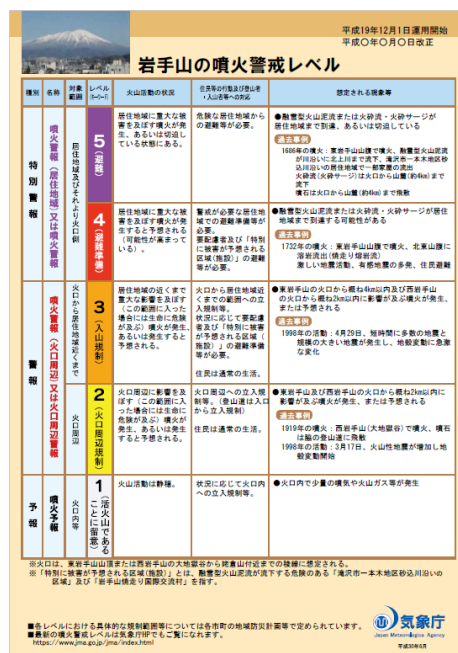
平成19年12月1日運用開始
平成〇年〇月〇日改正

岩手山の噴火警戒レベル

| 種別 | 名称 | 対象範囲 | レベル(キーワード) | 火山活動の状況 | 住民等の行動及び登山者・入山者等への対応 | 想定される現象等 |
|---|---|---|---|---|---|---|
| 特別警報 | 噴火警報(居住地域)又は噴火警報 | 居住地域及びそれより火口側 | 5(避難) | 居住地域に重大な被害を及ぼす噴火が発生、あるいは切迫している状態にある。 | 危険な居住地域からの避難等が必要。 | ●融雪型火山泥流または火砕流・火砕サージが居住地域まで到達、あるいは切迫している<br>過去事例<br>1686年の噴火：東岩手山山腹で噴火、融雪型火山泥流が川沿いに北上川まで流下、滝沢市一本木地区砂込川沿いの居住地域で一部家屋の流出<br>火砕流(火砕サージ)は火口から山腹(約4km)まで流下<br>噴石は火口から山腹(約4km)まで飛散 |
| | | | 4(避難準備) | 居住地域に重大な被害を及ぼす噴火が発生すると予想される(可能性が高まってくる)。 | 警戒が必要な居住地域での避難準備等が必要。<br>要配慮者及び「特別に被害が予想される区域(施設)」の避難等が必要。 | ●融雪型火山泥流または火砕流・火砕サージが居住地域まで到達する可能性がある<br>過去事例<br>1732年の噴火：東岩手山山腹で噴火、北東山腹に溶岩流出(焼走り熔岩流)<br>激しい地震活動、有感地震の多発、住民避難 |
| 警報 | 噴火警報(火口周辺)又は火口周辺警報 | 火口から居住地域近くまで | 3(入山規制) | 居住地域の近くまで重大な影響を及ぼす(この範囲に入った場合には生命に危険が及ぶ)噴火が発生、あるいは発生すると予想される。 | 火口から居住地域近くまでの範囲への立入規制等。<br>状況に応じて要配慮者及び「特別に被害が予想される区域(施設)」の避難準備等が必要。<br>住民は通常の生活。 | ●東岩手山の火口から概ね4km以内及び西岩手山の火口から概ね2km以内に影響が及ぶ噴火が発生、または予想される<br>過去事例<br>1998年の活動：4月29日、短時間に多数の地震と規模の大きい地震が発生し、地殻変動に急激な変化 |
| | | 火口周辺 | 2(火口周辺規制) | 火口周辺に影響を及ぼす(この範囲に入った場合には生命に危険が及ぶ)噴火が発生、あるいは発生すると予想される。 | 火口周辺への立入規制等。(登山道は入山から立入規制)<br>住民は通常の生活。 | ●東岩手山及び西岩手山の火口から概ね2km以内に影響が及ぶ噴火が発生、または予想される<br>過去事例<br>1919年の噴火：西岩手山(大地獄谷)で噴火、噴石は鬼ヶ城の稜線に飛散<br>1998年の活動：3月17日、火山性地震が増加し地殻変動開始 |
| 予報 | 噴火予報 | 火口内等 | 1(活火山であることに留意) | 火山活動は静穏。 | 状況に応じて火口内への立入規制等。 | ●火口内で少量の噴気や火山ガス等が発生 |

※火口は、東岩手山山頂または西岩手山の大地獄谷から姥倉山付近までの稜線に想定される。
※「特別に被害が予想される区域(施設)」とは、融雪型火山泥流が流下する危険のある「滝沢市一本木地区砂込川沿いの区域」及び「岩手山焼走り国際交流村」を指す。

●各レベルにおける具体的な規制範囲等については各市町の地域防災計画等で定められています。
●最新の噴火警戒レベルは気象庁HPでもご覧になれます。
https://www.jma.go.jp/jma/index.html

気象庁
Japan Meteorological Agency